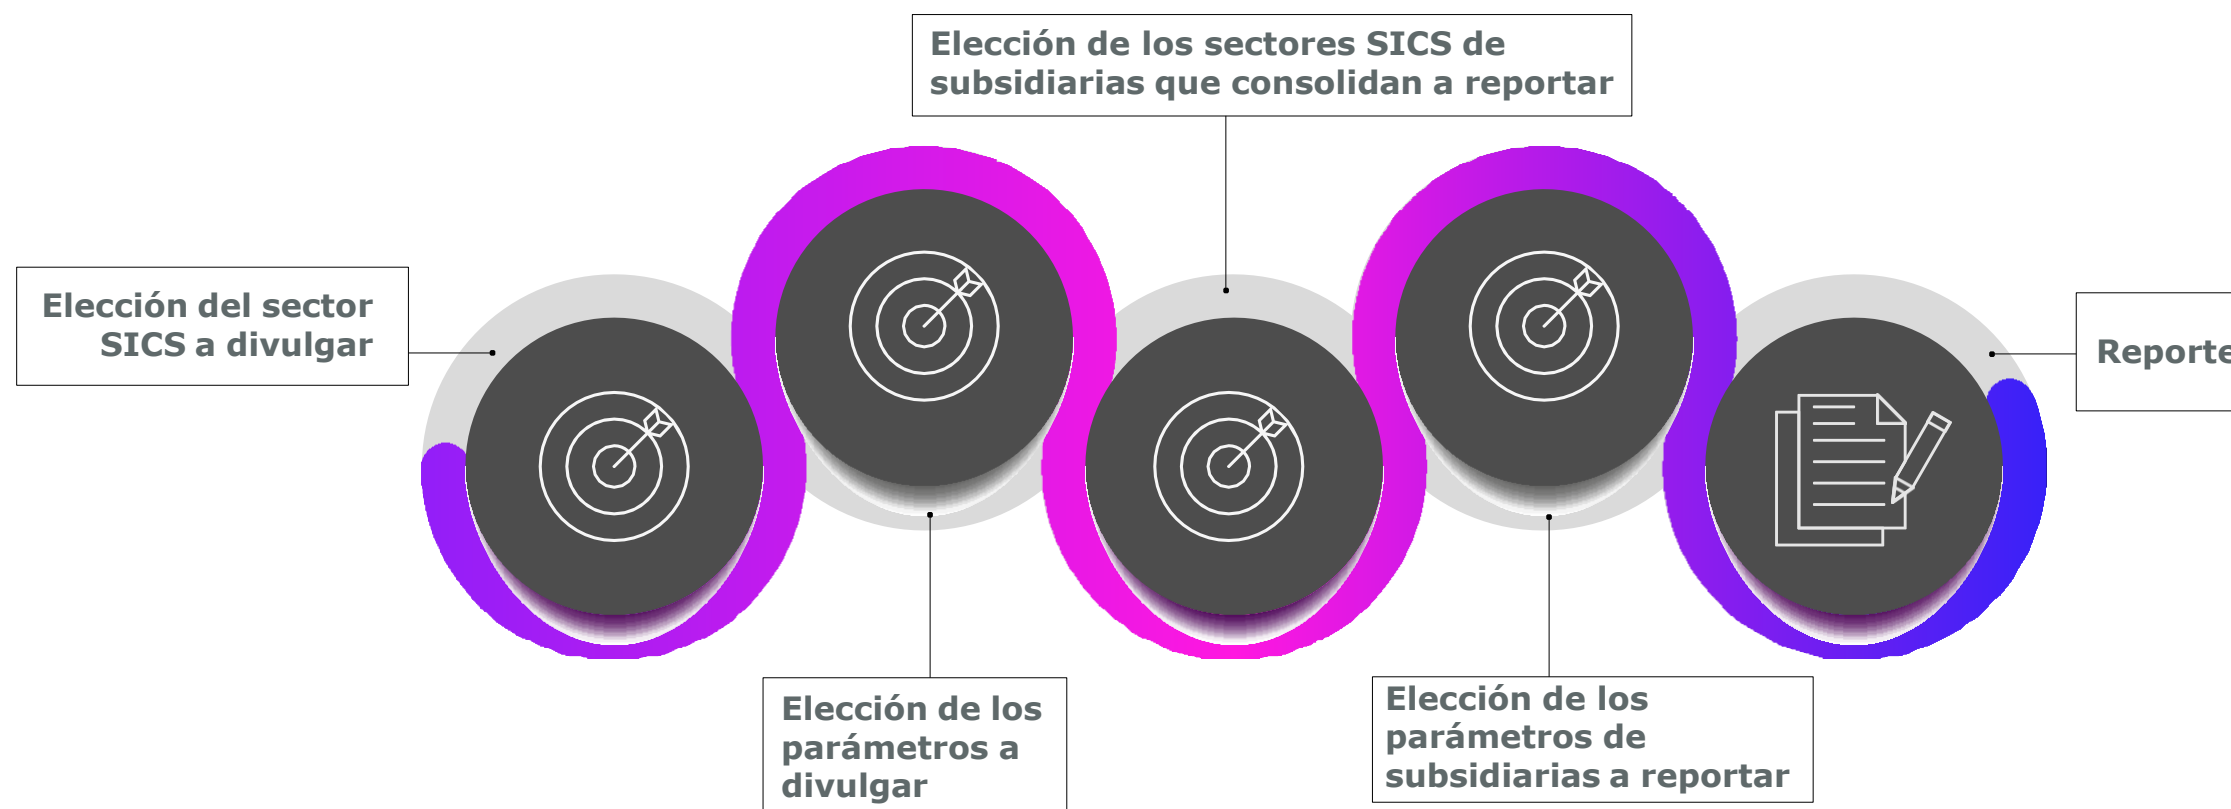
Elección de los sectores SICS de subsidiarias que consolidan a reportar

Elección del sector SICS a divulgar

Reporte

Elección de los parámetros a divulgar

Elección de los parámetros de subsidiarias a reportar